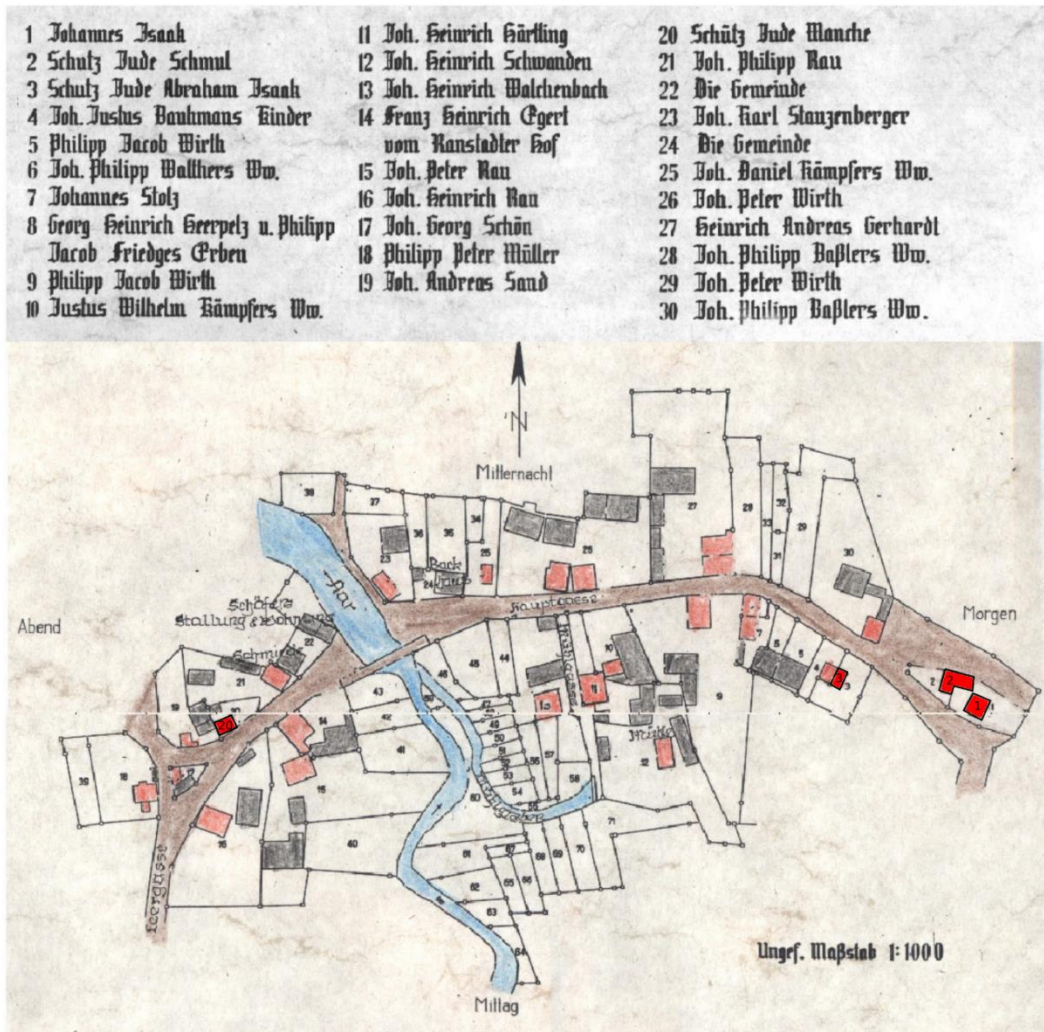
1 Johannes Isaak
2 Schutz Jude Schmul
3 Schutz Jude Abraham Isaak
4 Joh. Justus Bauhmans Kinder
5 Philipp Jacob Wirth
6 Joh. Philipp Walthers Ww.
7 Johannes Stolz
8 Georg Heinrich Heerpelz u. Philipp Jacob Friedges Erben
9 Philipp Jacob Wirth
10 Justus Wilhelm Kämpfers Ww.

11 Joh. Heinrich Härtling
12 Joh. Heinrich Schwanden
13 Joh. Heinrich Walchenbach
14 Franz Heinrich Egert vom Ranstadler Hof
15 Joh. Peter Rau
16 Joh. Heinrich Rau
17 Joh. Georg Schön
18 Philipp Peter Müller
19 Joh. Andreas Sand

20 Schütz Jude Manche
21 Joh. Philipp Rau
22 Die Gemeinde
23 Joh. Karl Stauzenberger
24 Die Gemeinde
25 Joh. Daniel Kämpfers Ww.
26 Joh. Peter Wirth
27 Heinrich Andreas Gerhardt
28 Joh. Philipp Baßlers Ww.
29 Joh. Peter Wirth
30 Joh. Philipp Baßlers Ww.

N

Mitternacht

Abend

Morgen

Mittag

Nar

Hauptstrasse

Back haus

Schäfers Stallung & Scheuer

Schmiede

Mühle

Mühlgraben

Leergasse

38 27 36 35 34 23 25 28 27 29 32 33 31 29 30 22 21 19 20 18 39 14 43 48 44 41 42 45 46 47 49 50 51 52 53 54 55 56 57 58 15 16 40 60 61 62 63 64 65 66 67 68 69 70 71 12 13 11 10 9 8 7 6 5 4 3 2 1 26 24 17

Ungef. Maßstab 1:1000